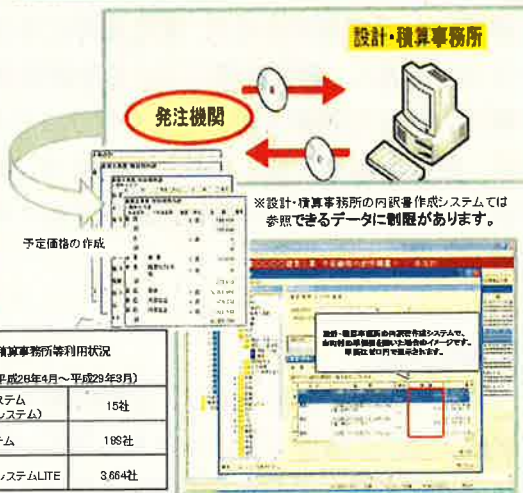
設計・積算事務所

発注機関

※設計・積算事務所の内訳書作成システムでは参照できるデータに制限があります。

予定価格の作成

設計・積算事務所の内訳書作成システムで、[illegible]

積算事務所等利用状況

平成28年4月～平成29年3月）

| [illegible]ステム
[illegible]ステム） | 15社 |
|---|---|
| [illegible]ム | 189社 |
| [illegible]ステムLITE | 3,664社 |